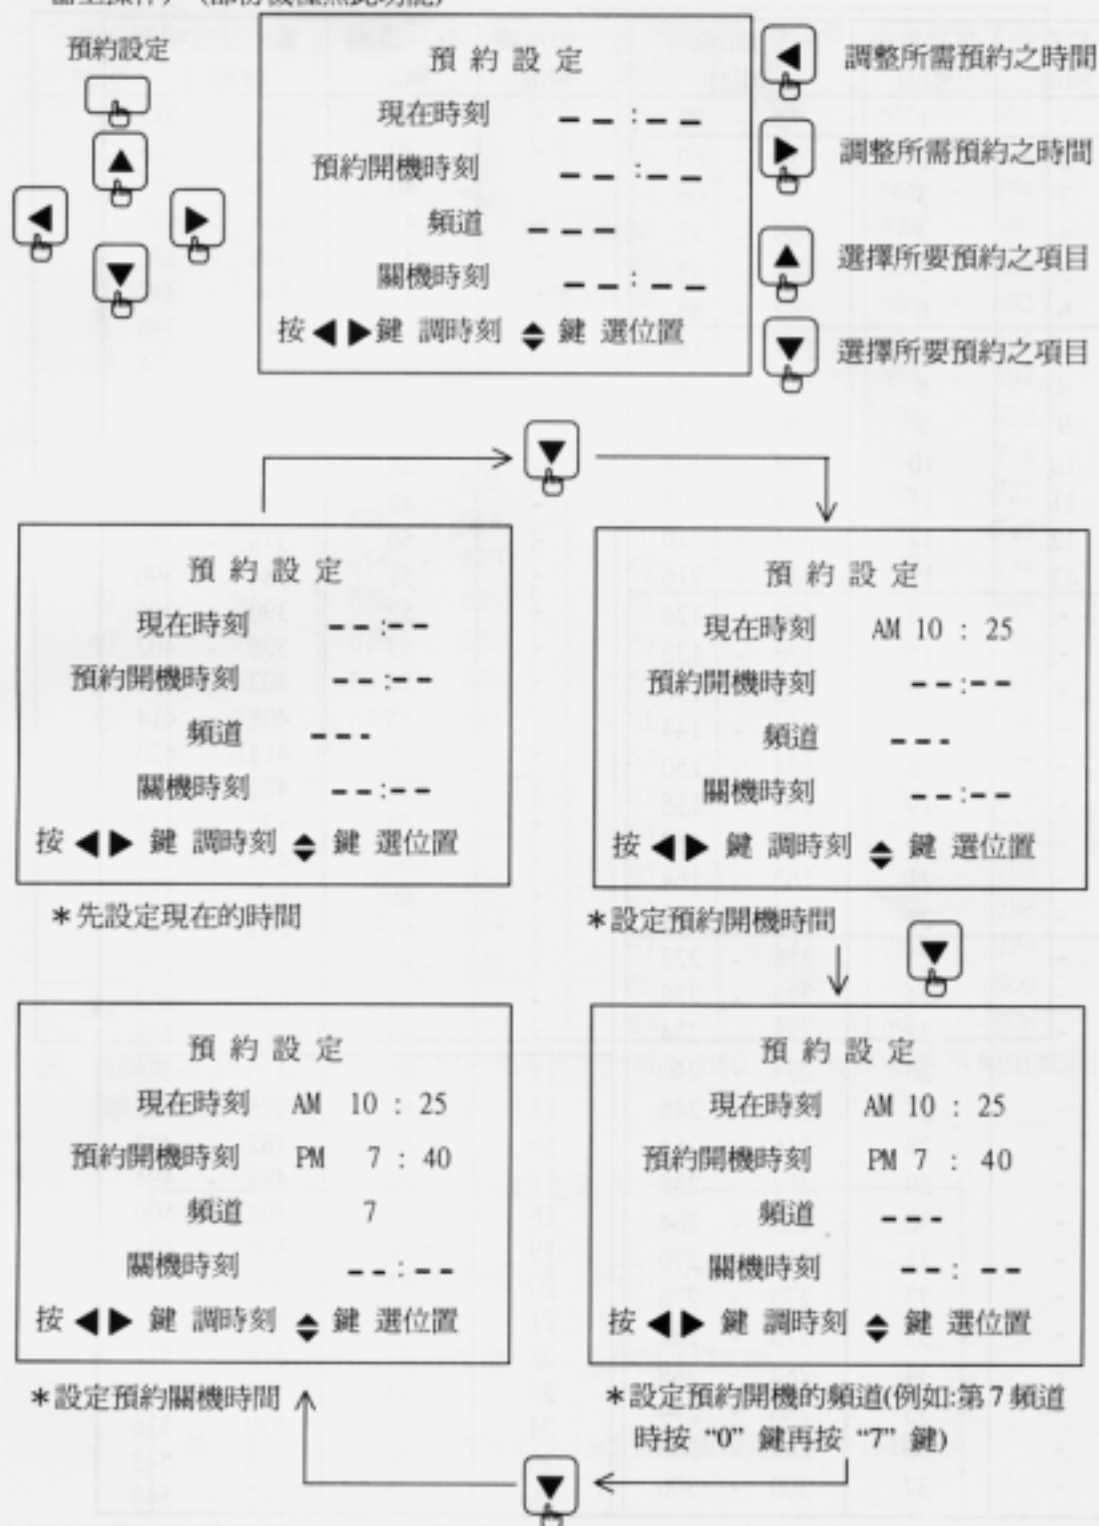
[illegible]

預約設定

▲

◀ ▶

▼

預 約 設 定

現在時刻 — — : — —

預約開機時刻 — — : — —

頻道 — — —

關機時刻 — — : — —

按 ◀ ▶ 鍵 調時刻 ⬍ 鍵 選位置

◀ 調整所需預約之時間

▶ 調整所需預約之時間

▲ 選擇所要預約之項目

▼ 選擇所要預約之項目

▼

預 約 設 定

現在時刻 — — : — —

預約開機時刻 — — : — —

頻道 — — —

關機時刻 — — : — —

按 ◀ ▶ 鍵 調時刻 ⬍ 鍵 選位置

＊先設定現在的時間

預 約 設 定

現在時刻 AM 10 : 25

預約開機時刻 — — : — —

頻道 — — —

關機時刻 — — : — —

按 ◀ ▶ 鍵 調時刻 ⬍ 鍵 選位置

＊設定預約開機時間

▼

預 約 設 定

現在時刻 AM 10 : 25

預約開機時刻 PM 7 : 40

頻道 7

關機時刻 — — : — —

按 ◀ ▶ 鍵 調時刻 ⬍ 鍵 選位置

＊設定預約關機時間

預 約 設 定

現在時刻 AM 10 : 25

預約開機時刻 PM 7 : 40

頻道 — — —

關機時刻 — — : — —

按 ◀ ▶ 鍵 調時刻 ⬍ 鍵 選位置

＊設定預約開機的頻道(例如:第 7 頻道時按 “0” 鍵再按 “7” 鍵)

▼